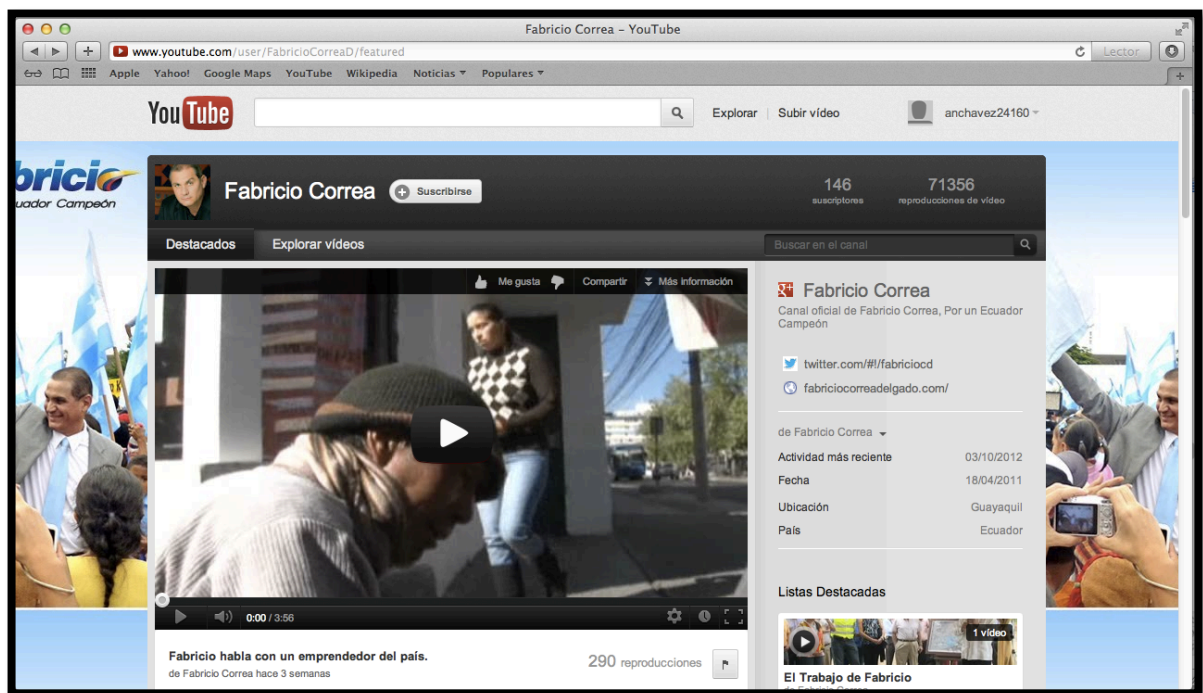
Fabricio Correa – YouTube

www.youtube.com/user/FabricioCorreaD/featured

Lector

Apple Yahoo! Google Maps YouTube Wikipedia Noticias ▾ Populares ▾

YouTube

Explorar | Subir vídeo

anchavez24160

bricio
uador Campeón

Fabricio Correa

Suscribirse

146
suscriptores

71356
reproducciones de vídeo

Destacados

Explorar vídeos

Buscar en el canal

Me gusta

Compartir

Más información

0:00 / 3:56

Fabricio habla con un emprendedor del país.

de Fabricio Correa hace 3 semanas

290 reproducciones

Fabricio Correa

Canal oficial de Fabricio Correa, Por un Ecuador Campeón

twitter.com/#!/fabriciocd

fabriciocorreadelgado.com/

de Fabricio Correa

Actividad más reciente 03/10/2012

Fecha 18/04/2011

Ubicación Guayaquil

País Ecuador

Listas Destacadas

1 vídeo

El Trabajo de Fabricio

de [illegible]